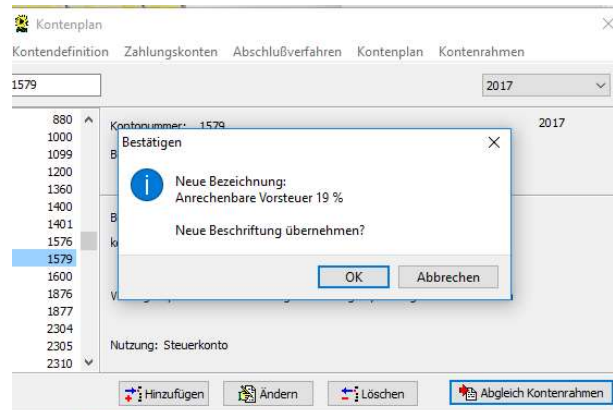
Kontenplan

Kontendefinition Zahlungskonten Abschlußverfahren Kontenplan Kontenrahmen

1579

2017

880
1000
1099
1200
1360
1400
1401
1576
1579
1600
1876
1877
2304
2305
2310

Kontonummer: 1579

2017

B

B

k

W

Nutzung: Steuerkonto

Bestätigen

Neue Bezeichnung:
Anrechenbare Vorsteuer 19 %

Neue Beschriftung übernehmen?

OK Abbrechen

Hinzufügen Ändern Löschen Abgleich Kontenrahmen